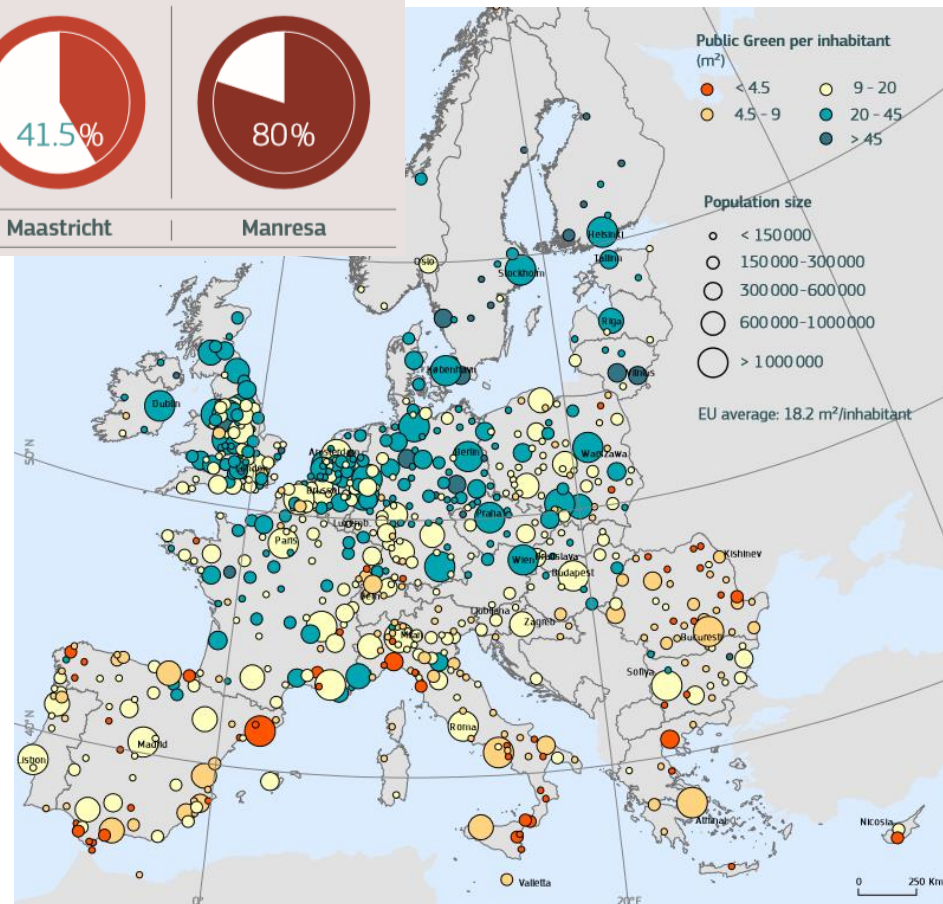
41.5%

80%

Maastricht

Manresa

Public Green per inhabitant (m²)

< 4.5

4.5 - 9

9 - 20

20 - 45

> 45

Population size

< 150 000

150 000-300 000

300 000-600 000

600 000-1000 000

> 1 000 000

EU average: 18.2 m²/inhabitant

Helsinki

Tallinn

Oslo

Stockholm

Riga

København

Vilnius

Dublin

Amsterdam

Berlin

Warszawa

London

Bruxelles

Praha

Luxemb

Paris

Bratislava

Wien

Budapest

Kishinev

Ljubljana

Zagreb

Milano

Bucuresti

Sofiya

Roma

Madrid

Lisboa

Athinai

Nicosia

Valletta

50°N

0°

20°E

0

250 Km